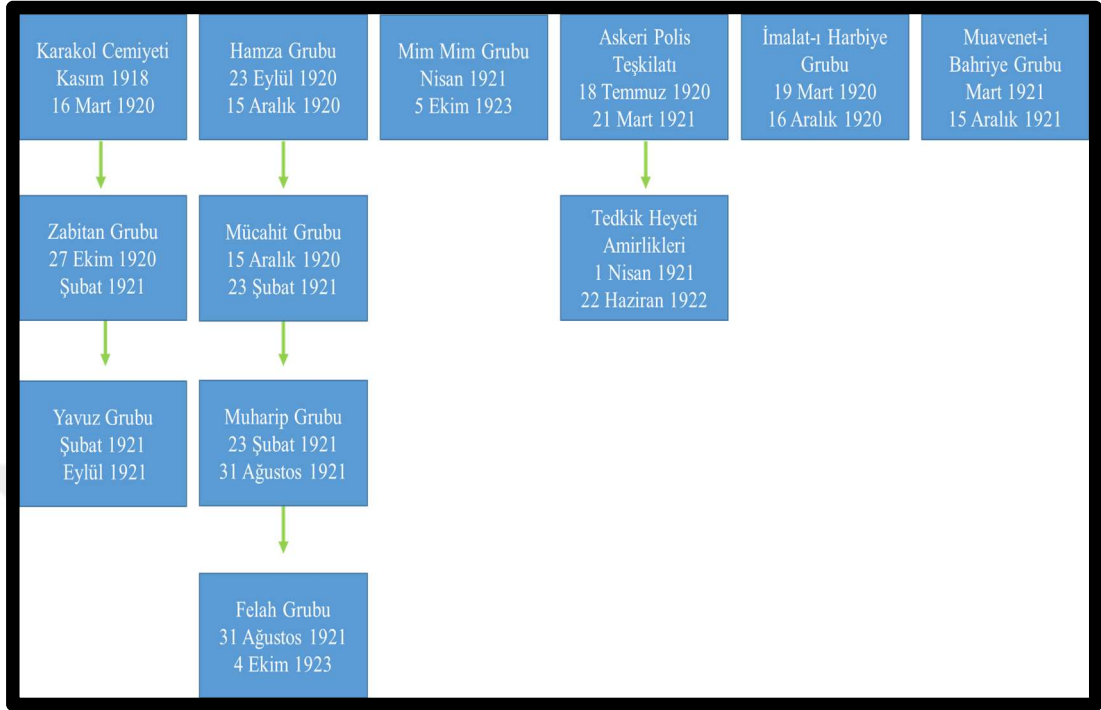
Karakol Cemiyeti
Kasım 1918
16 Mart 1920

Zabitan Grubu
27 Ekim 1920
Şubat 1921

Yavuz Grubu
Şubat 1921
Eylül 1921

Hamza Grubu
23 Eylül 1920
15 Aralık 1920

Mücahit Grubu
15 Aralık 1920
23 Şubat 1921

Muharip Grubu
23 Şubat 1921
31 Ağustos 1921

Felah Grubu
31 Ağustos 1921
4 Ekim 1923

Mim Mim Grubu
Nisan 1921
5 Ekim 1923

Askeri Polis
Teşkilatı
18 Temmuz 1920
21 Mart 1921

Tedkik Heyeti
Amirlikleri
1 Nisan 1921
22 Haziran 1922

İmalat-ı Harbiye
Grubu
19 Mart 1920
16 Aralık 1920

Muavenet-i
Bahriye Grubu
Mart 1921
15 Aralık 1921